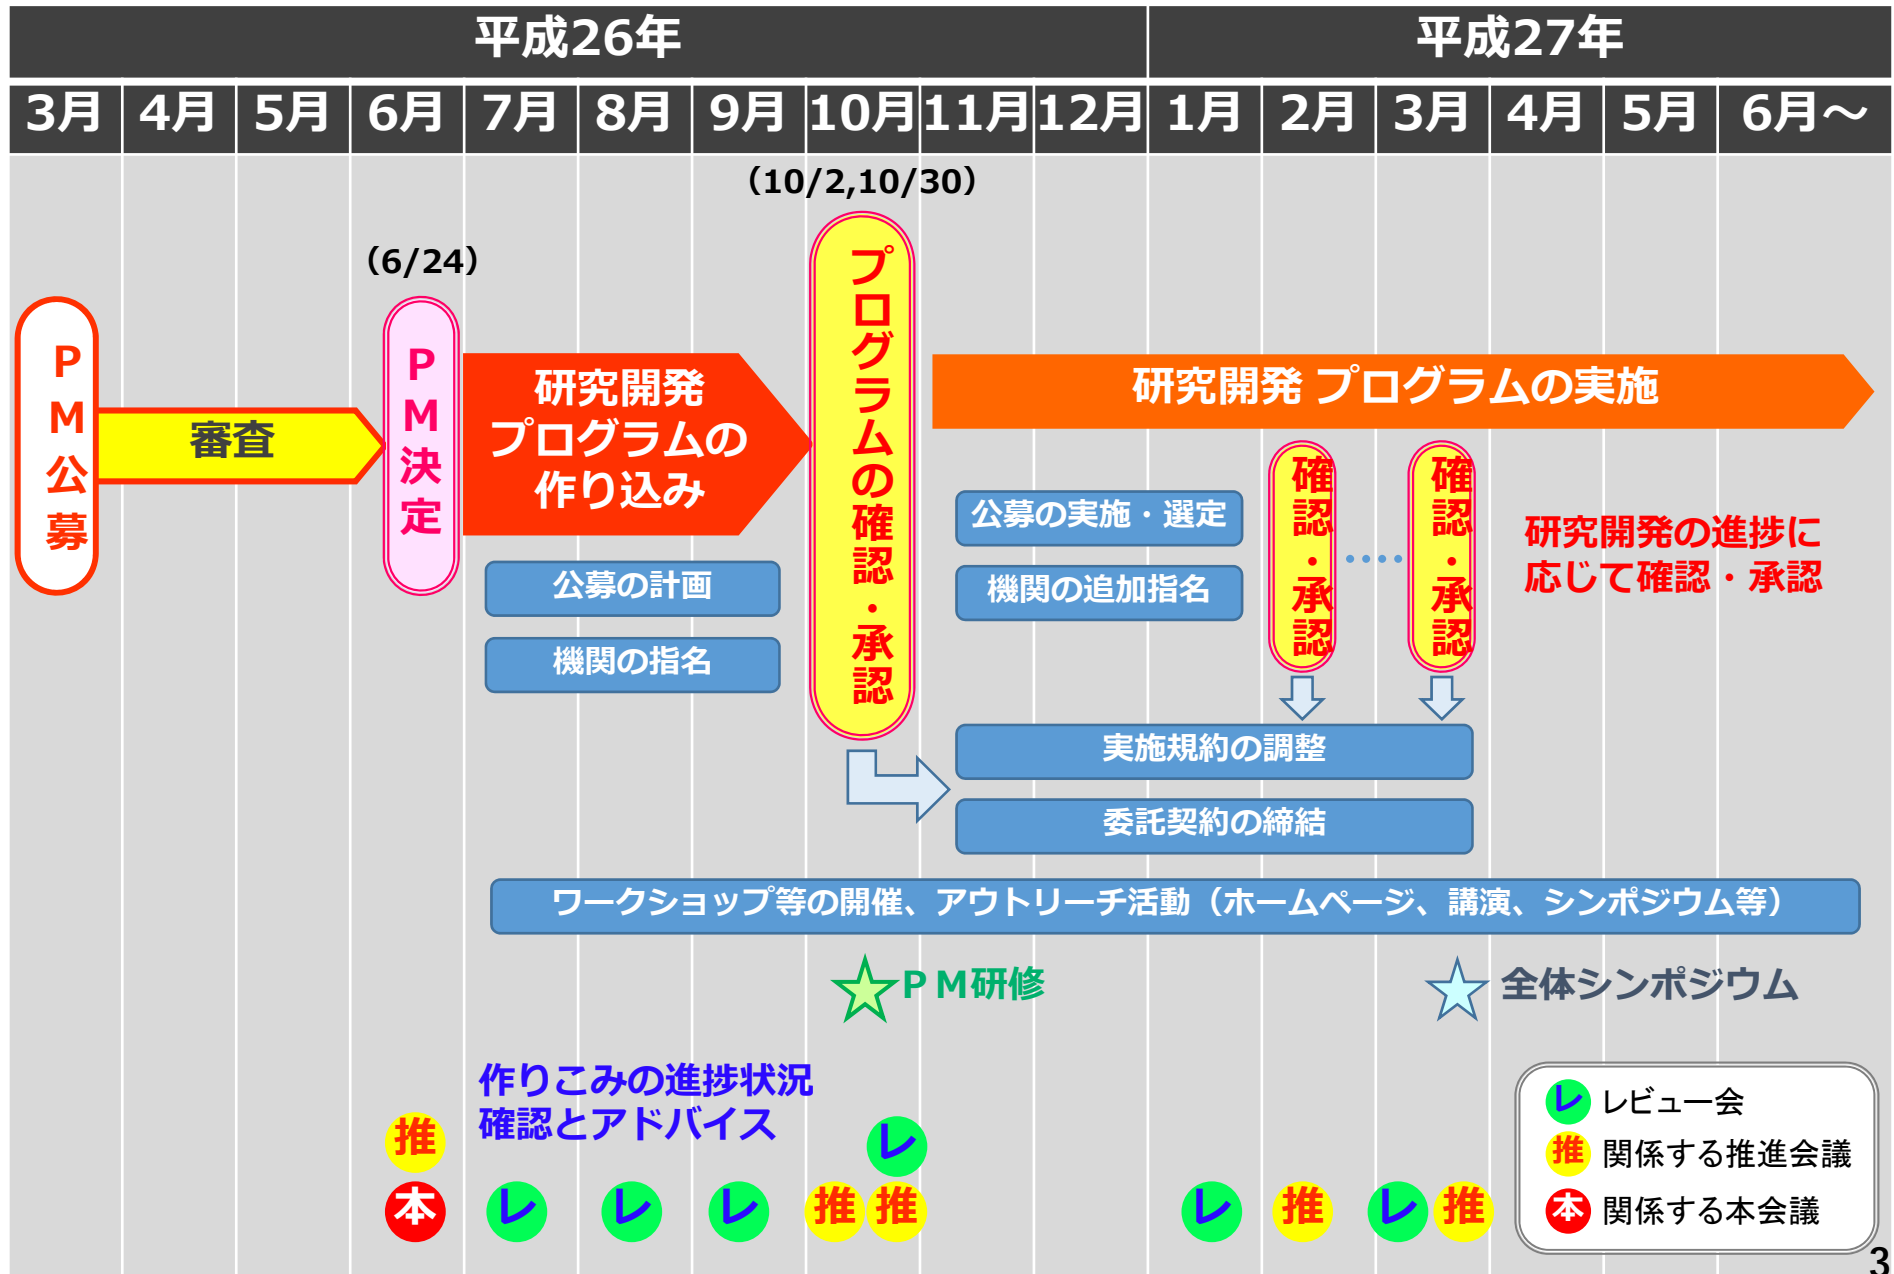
| 平成26年 | | | | | | | | | | 平成27年 | | | | | |
|---|---|---|---|---|---|---|---|---|---|---|---|---|---|---|---|
| 3月 | 4月 | 5月 | 6月 | 7月 | 8月 | 9月 | 10月 | 11月 | 12月 | 1月 | 2月 | 3月 | 4月 | 5月 | 6月～ |

(10/2,10/30)

(6/24)

PM公募

審査

PM決定

研究開発プログラムの作り込み

プログラムの確認・承認

研究開発 プログラムの実施

公募の計画

機関の指名

公募の実施・選定

機関の追加指名

確認・承認

確認・承認

研究開発の進捗に応じて確認・承認

実施規約の調整

委託契約の締結

ワークショップ等の開催、アウトリーチ活動（ホームページ、講演、シンポジウム等）

PM研修

全体シンポジウム

作りこみの進捗状況確認とアドバイス

推 本 レ レ レ レ 推 推 レ 推 レ 推

レ レビュー会
推 関係する推進会議
本 関係する本会議

3